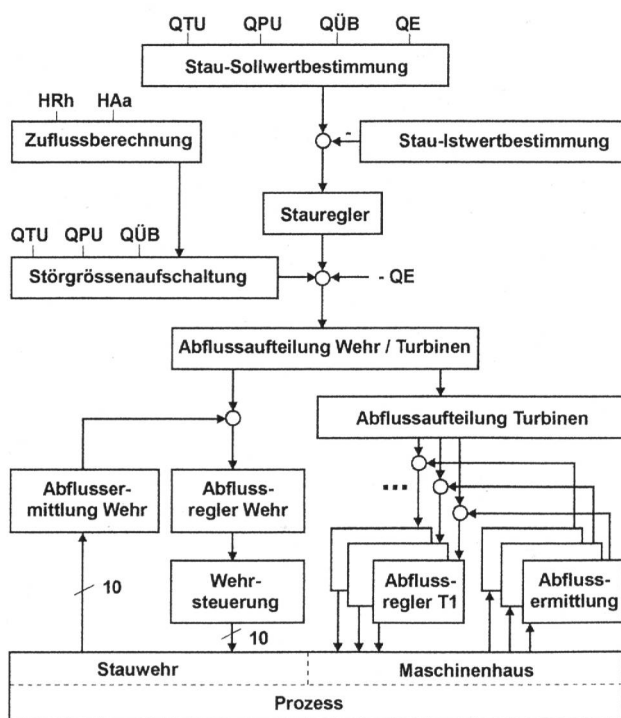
QTU QPU QÜB QE

Stau-Sollwertbestimmung

HRh HAa

Zuflussberechnung

-

Stau-Istwertbestimmung

Stauregler

QTU QPU QÜB

Störgrössenaufschaltung

- QE

Abflussaufteilung Wehr / Turbinen

Abflussaufteilung Turbinen

Abflussermittlung Wehr

Abflussregler Wehr

...

Abflussregler T1

Abflussermittlung

10

Wehrsteuerung

10

Stauwehr

Maschinenhaus

Prozess